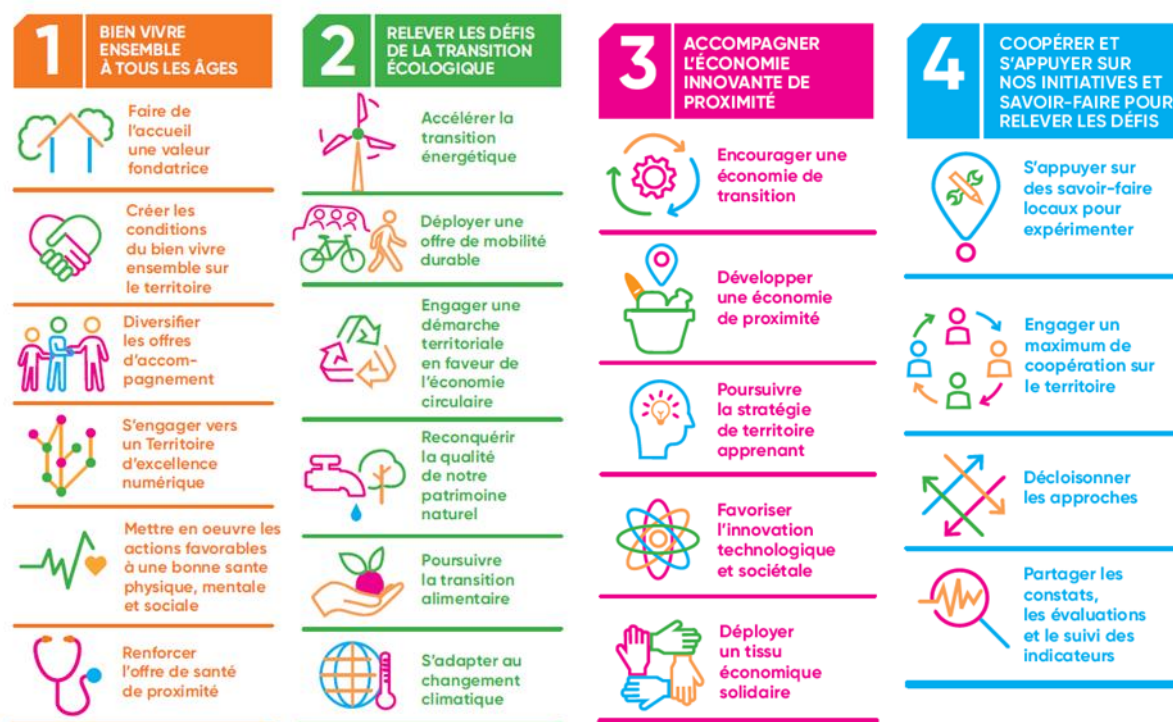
1
BIEN VIVRE ENSEMBLE À TOUS LES ÂGES

Faire de l'accueil une valeur fondatrice

Créer les conditions du bien vivre ensemble sur le territoire

Diversifier les offres d'accompagnement

S'engager vers un Territoire d'excellence numérique

Mettre en oeuvre les actions favorables à une bonne santé physique, mentale et sociale

Renforcer l'offre de santé de proximité

2
RELEVER LES DÉFIS DE LA TRANSITION ÉCOLOGIQUE

Accélérer la transition énergétique

Déployer une offre de mobilité durable

Engager une démarche territoriale en faveur de l'économie circulaire

Reconquérir la qualité de notre patrimoine naturel

Poursuivre la transition alimentaire

S'adapter au changement climatique

3
ACCOMPAGNER L'ÉCONOMIE INNOVANTE DE PROXIMITÉ

Encourager une économie de transition

Développer une économie de proximité

Poursuivre la stratégie de territoire apprenant

Favoriser l'innovation technologique et sociétale

Déployer un tissu économique solidaire

4
COOPÉRER ET S'APPUYER SUR NOS INITIATIVES ET SAVOIR-FAIRE POUR RELEVER LES DÉFIS

S'appuyer sur des savoir-faire locaux pour expérimenter

Engager un maximum de coopération sur le territoire

Décloisonner les approches

Partager les constats, les évaluations et le suivi des indicateurs